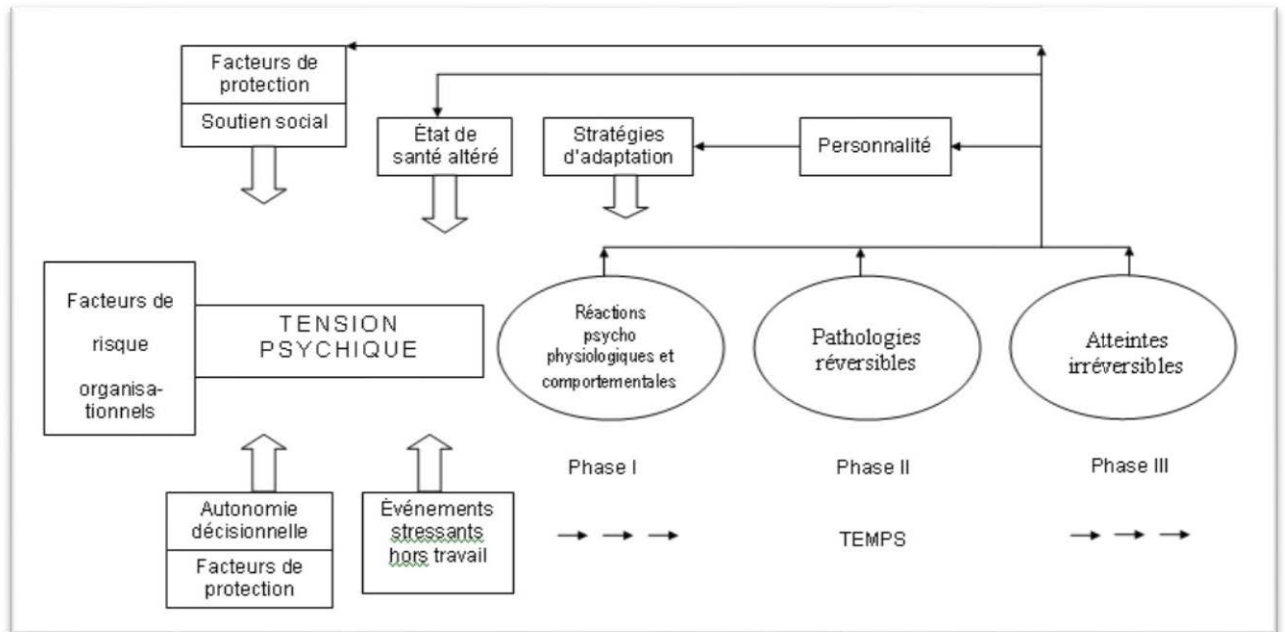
Facteurs de protection

Soutien social

État de santé altéré

Stratégies d'adaptation

Personnalité

Facteurs de risque organisationnels

TENSION PSYCHIQUE

Réactions psycho physiologiques et comportementales

Pathologies réversibles

Atteintes irréversibles

Autonomie décisionnelle

Facteurs de protection

Événements stressants hors travail

Phase I

Phase II

Phase III

TEMPS